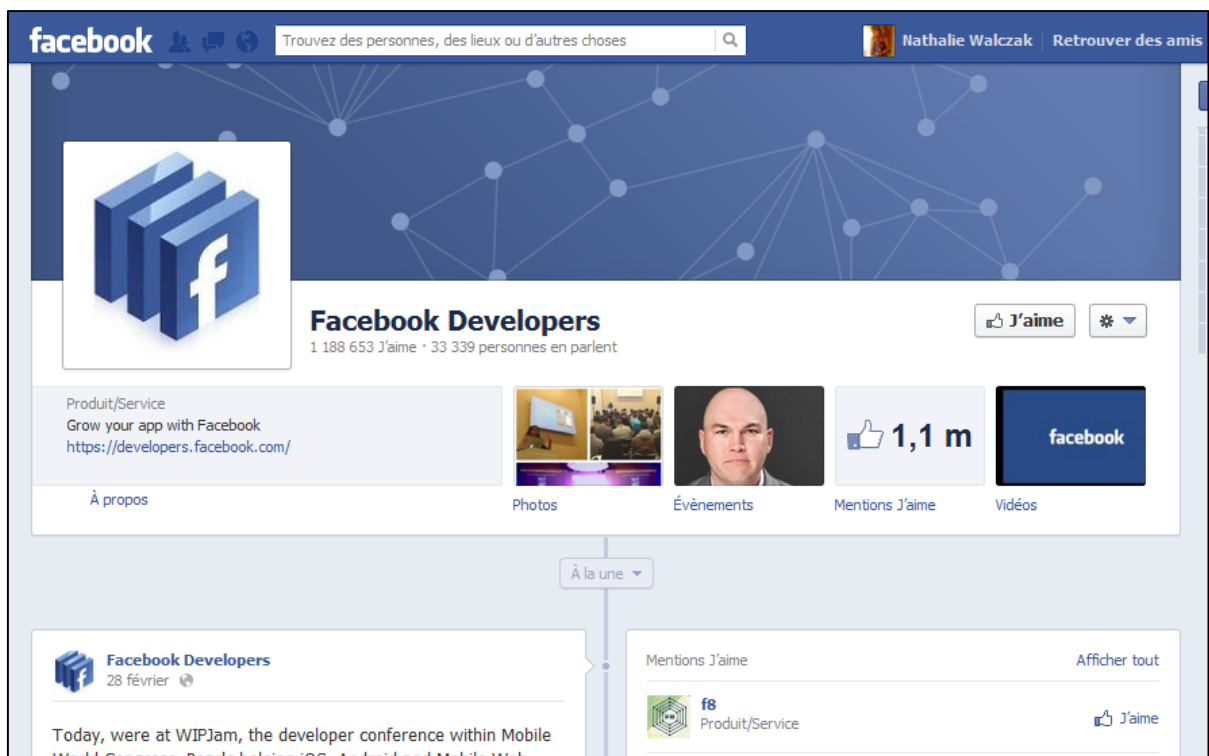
facebook

Trouvez des personnes, des lieux ou d'autres choses

Nathalie Walczak | Retrouver des amis

Facebook Developers
1 188 653 J'aime · 33 339 personnes en parlent

J'aime

Produit/Service
Grow your app with Facebook
https://developers.facebook.com/

1,1 m

facebook

À propos

Photos

Évènements

Mentions J'aime

Vidéos

À la une

Facebook Developers
28 février

Today, were at WIPJam, the developer conference within Mobile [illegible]

Mentions J'aime

Afficher tout

f8
Produit/Service

J'aime